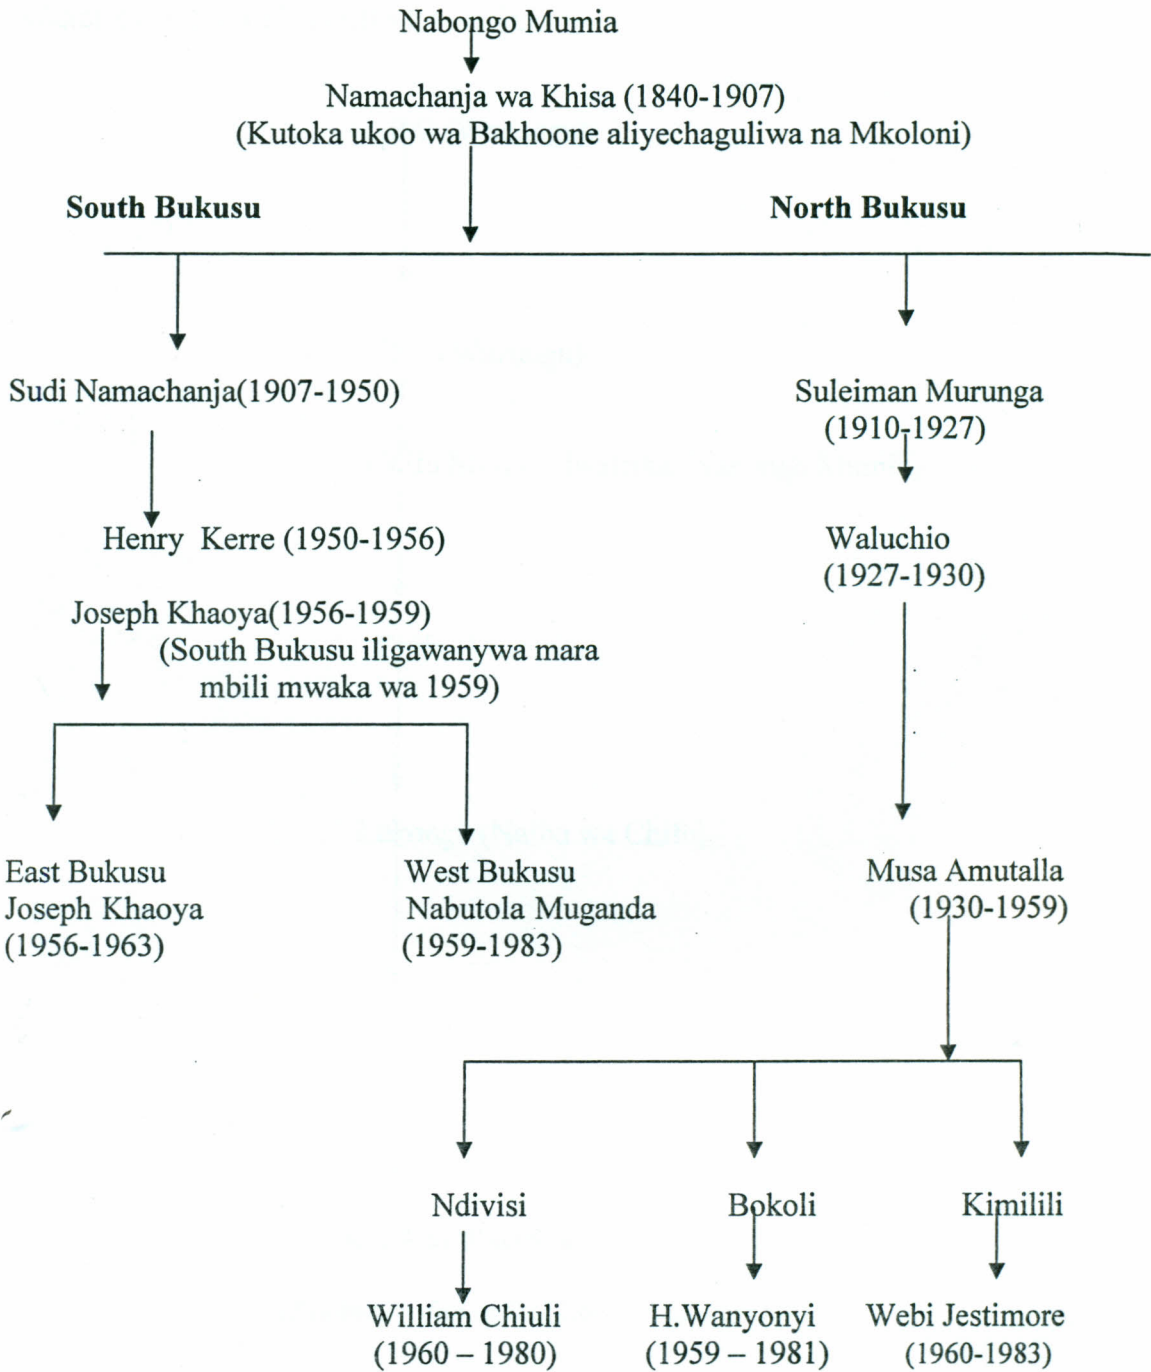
Nabongo Mumia

Namachanja wa Khisa (1840-1907)
(Kutoka ukoo wa Bakhoone aliyechaguliwa na Mkoloni)

South Bukusu

North Bukusu

Sudi Namachanja(1907-1950)

Henry Kerre (1950-1956)

Joseph Khaoya(1956-1959)
(South Bukusu iligawanywa mara mbili mwaka wa 1959)

East Bukusu
Joseph Khaoya
(1956-1963)

West Bukusu
Nabutola Muganda
(1959-1983)

Suleiman Murunga
(1910-1927)

Waluchio
(1927-1930)

Musa Amutalla
(1930-1959)

Ndivisi

William Chiuli
(1960 – 1980)

Bokoli

H.Wanyonyi
(1959 – 1981)

Kimilili

Webi Jestimore
(1960-1983)